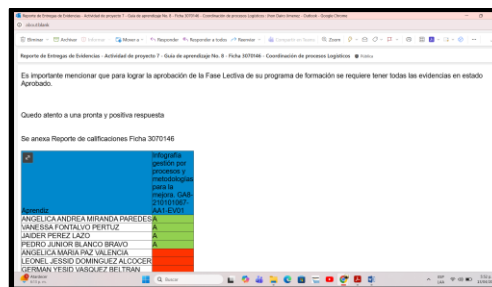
Reporte de Entregas de Evidencias - Actividad de proyecto 7 - Guía de aprendizaje No. 8 - Ficha 3070146 - Coordinación de procesos Logísticos - Outlook - Google Chrome

Eliminar Archivar Informar Mover a Responder Responder a todos Reenviar Zoom

Reporte de Entregas de Evidencias - Actividad de proyecto 7 - Guía de aprendizaje No. 8 - Ficha 3070146 - Coordinación de procesos Logísticos Bandeja

Es importante mencionar que para lograr la aprobación de la Fase Lectiva de su programa de formación se requiere tener todas las evidencias en estado Aprobado.

Quedo atento a una pronta y positiva respuesta

Se anexa Reporte de calificaciones Ficha 3070146

| Aprendiz | Infografía gestión por procesos y metodologías para la mejora. GA8-210101067-AA1-EV01 |
|---|---|
| ANGELICA ANDREA MIRANDA PAREDES | A |
| VANESSA FONTALVO PERTUZ | A |
| JAIDER PEREZ LAZO | A |
| PEDRO JUNIOR BLANCO BRAVO | A |
| ANGELICA MARIA PAZ VALENCIA | |
| LEONEL JESSID DOMINGUEZ ALCOCER | |
| GERMAN YESID VASQUEZ BELTRAN | |

Q Buscar